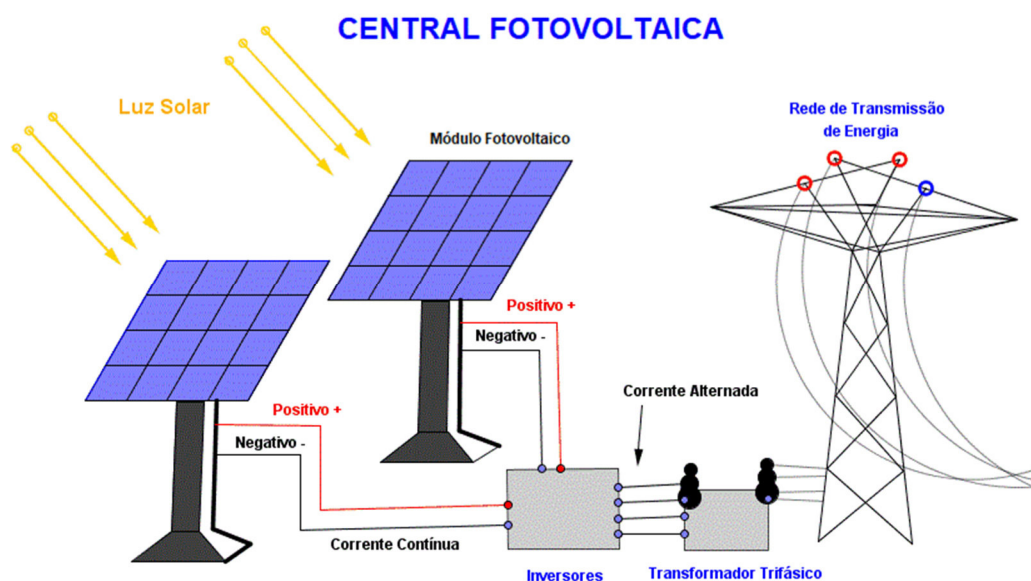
CENTRAL FOTOVOLTAICA

Luz Solar

Módulo Fotovoltaico

Rede de Transmissão de Energia

Positivo +

Negativo -

Corrente Alternada

Positivo +

Negativo -

Corrente Contínua

Inversores

Transformador Trifásico